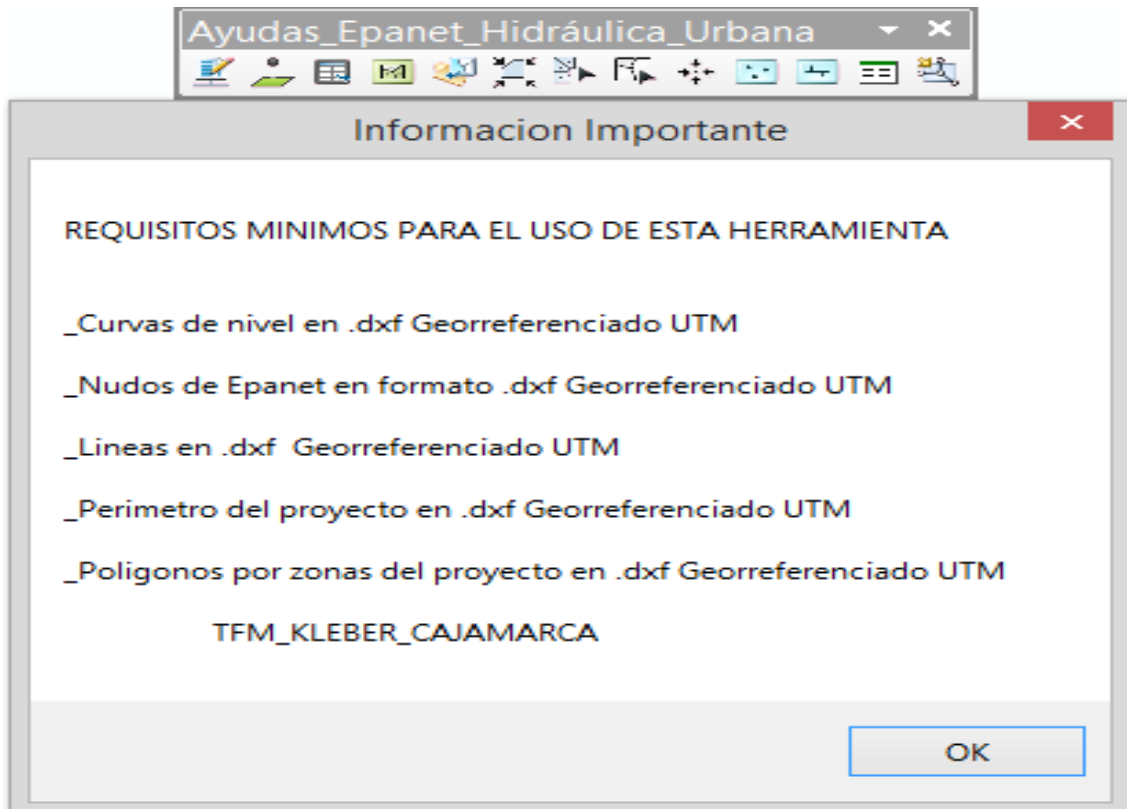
Ayudas_Epanet_Hidráulica_Urbana

Informacion Importante

REQUISITOS MINIMOS PARA EL USO DE ESTA HERRAMIENTA

_Curvas de nivel en .dxf Georreferenciado UTM

_Nudos de Epanet en formato .dxf Georreferenciado UTM

_Lineas en .dxf Georreferenciado UTM

_Perimetro del proyecto en .dxf Georreferenciado UTM

_Poligonos por zonas del proyecto en .dxf Georreferenciado UTM

TFM_KLEBER_CAJAMARCA

OK